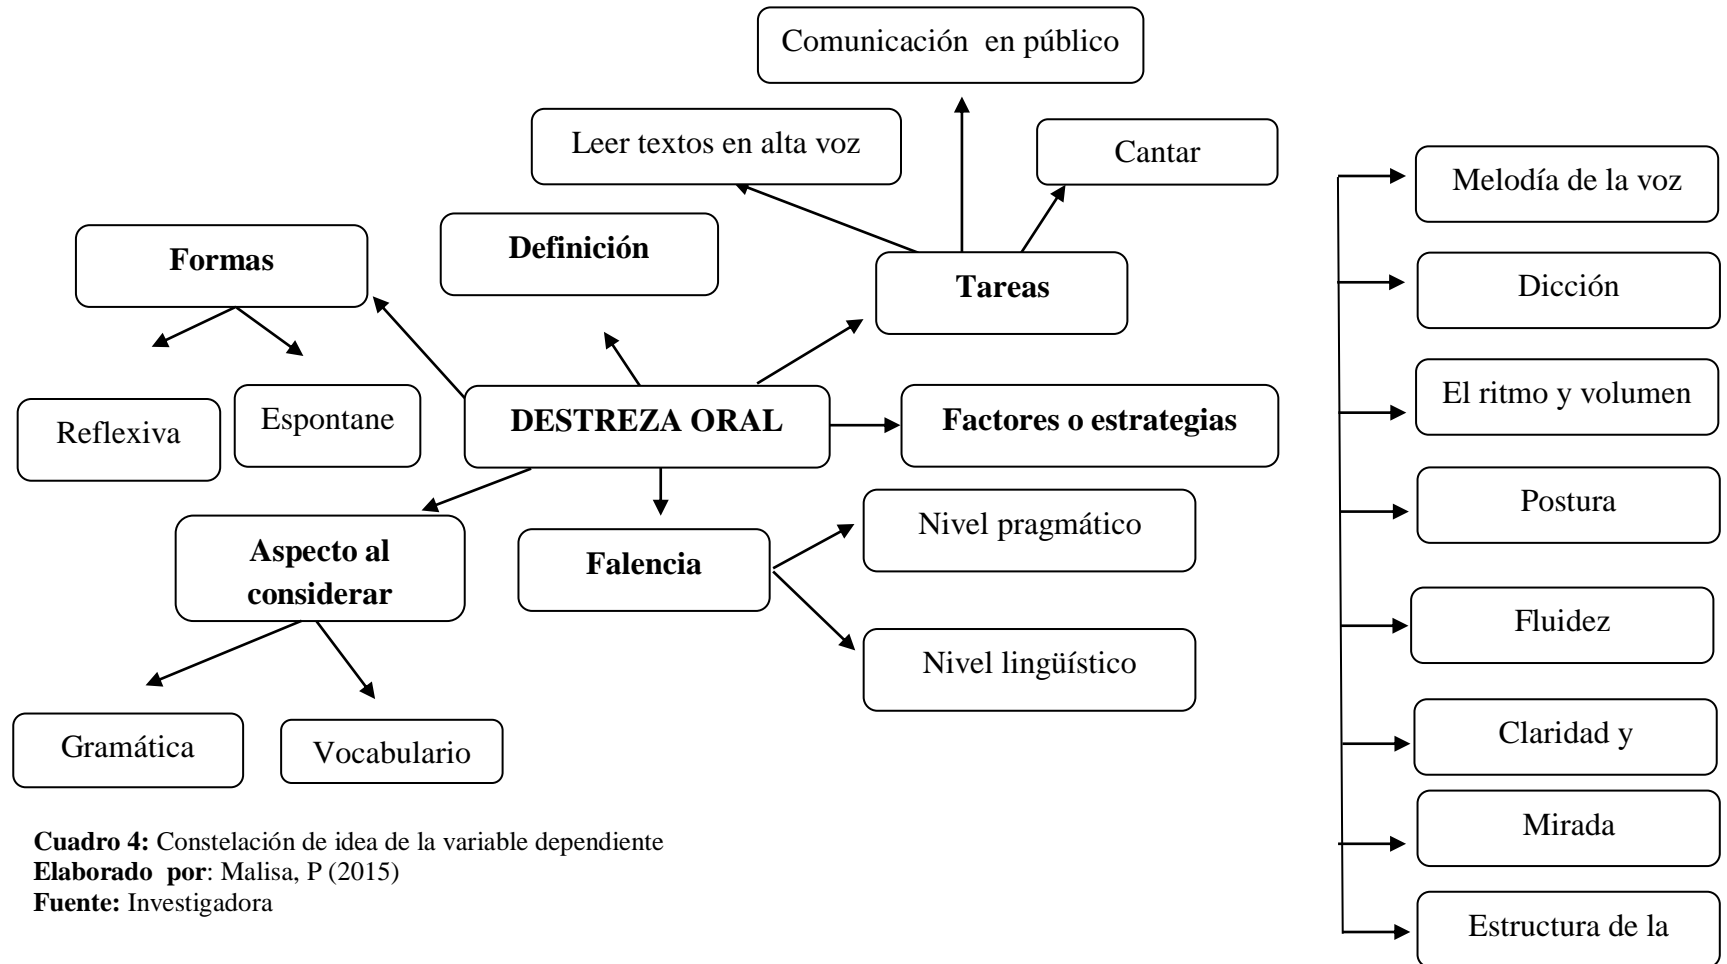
Comunicación en público

Leer textos en alta voz

Cantar

Formas

Definición

Tareas

Reflexiva

Espontane

DESTREZA ORAL

Factores o estrategias

Aspecto al considerar

Falencia

Nivel pragmático

Nivel lingüístico

Gramática

Vocabulario

Melodía de la voz

Dicción

El ritmo y volumen

Postura

Fluidez

Claridad y

Mirada

Estructura de la

**Cuadro 4:** Constelación de idea de la variable dependiente
**Elaborado por**: Malisa, P (2015)
**Fuente:** Investigadora